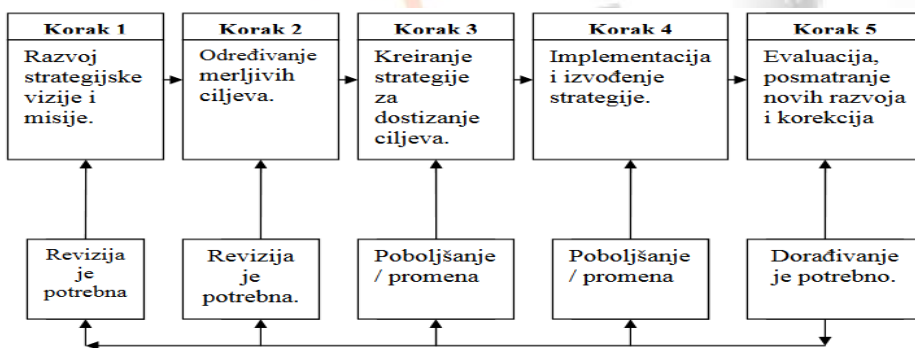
Korak 1
Razvoj strategijske vizije i misije.

Korak 2
Određivanje merljivih ciljeva.

Korak 3
Kreiranje strategije za dostizanje ciljeva.

Korak 4
Implementacija i izvođenje strategije.

Korak 5
Evaluacija, posmatranje novih razvoja i korekcija

Revizija je potrebna

Revizija je potrebna.

Poboljšanje / promena

Poboljšanje / promena

Dorađivanje je potrebno.